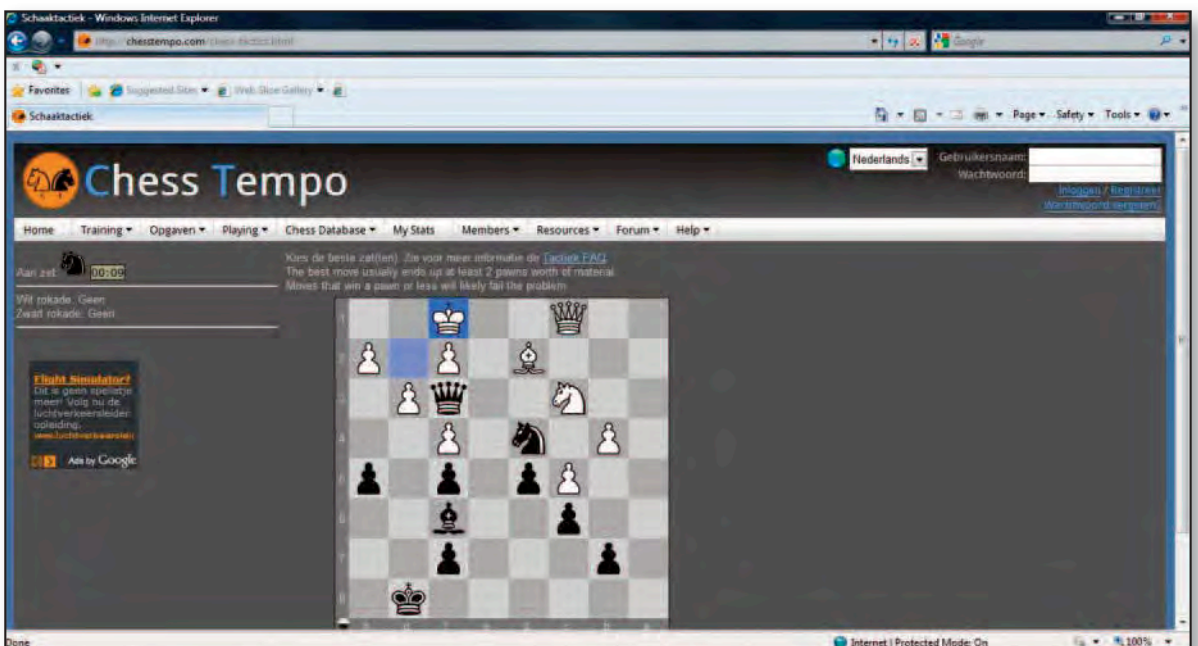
Schaaktactiek - Windows Internet Explorer

http://chesstempo.com/chess-tactics.html

Google

Favorites | Suggested Sites ▾ | Web Slice Gallery ▾

Schaaktactiek

Page ▾ Safety ▾ Tools ▾

Chess Tempo

Nederlands ▾ Gebruikersnaam: Wachtwoord:

Inloggen / Registreer
Wachtwoord vergeten

Home | Training ▾ | Opgaven ▾ | Playing ▾ | Chess Database ▾ | My Stats | Members ▾ | Resources ▾ | Forum ▾ | Help ▾

Aan zet: 00:09

Wit rokade: Geen
Zwart rokade: Geen

Kies de beste zet(ten). Zie voor meer informatie de Tactiek FAQ.
The best move usually ends up at least 2 pawns worth of material.
Moves that win a pawn or less will likely fail the problem.

Flight Simulator?
Dit is geen spelletje meer! Volg nu de luchtverkeersleider opleiding.
www.luchtverkeersleider

Ads by Google

1
2
3
4
5
6
7
8

Done

Internet | Protected Mode: On

100%